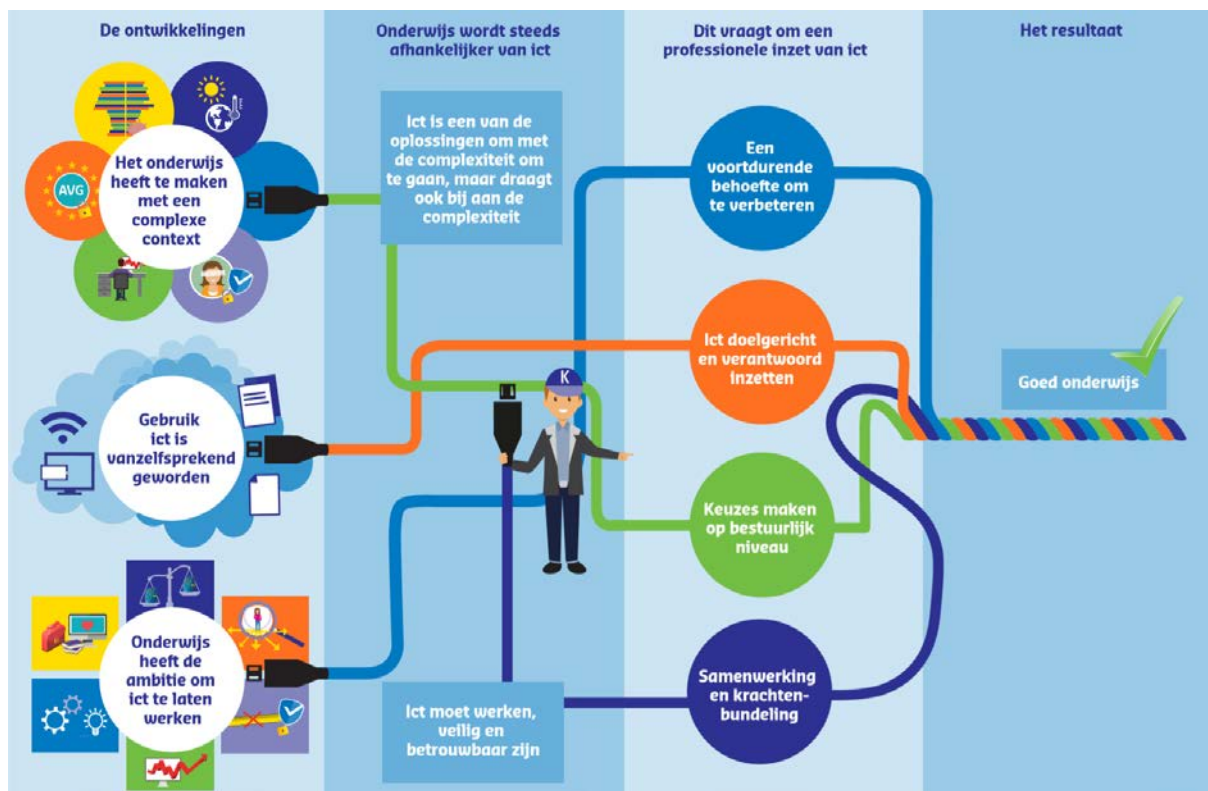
De ontwikkelingen

Onderwijs wordt steeds afhankelijker van ict

Dit vraagt om een professionele inzet van ict

Het resultaat

AVG

Het onderwijs heeft te maken met een complexe context

Ict is een van de oplossingen om met de complexiteit om te gaan, maar draagt ook bij aan de complexiteit

Een voortdurende behoefte om te verbeteren

Ict doelgericht en verantwoord inzetten

Goed onderwijs

K

Gebruik ict is vanzelfsprekend geworden

Keuzes maken op bestuurlijk niveau

Onderwijs heeft de ambitie om ict te laten werken

Samenwerking en krachtenbundeling

Ict moet werken, veilig en betrouwbaar zijn